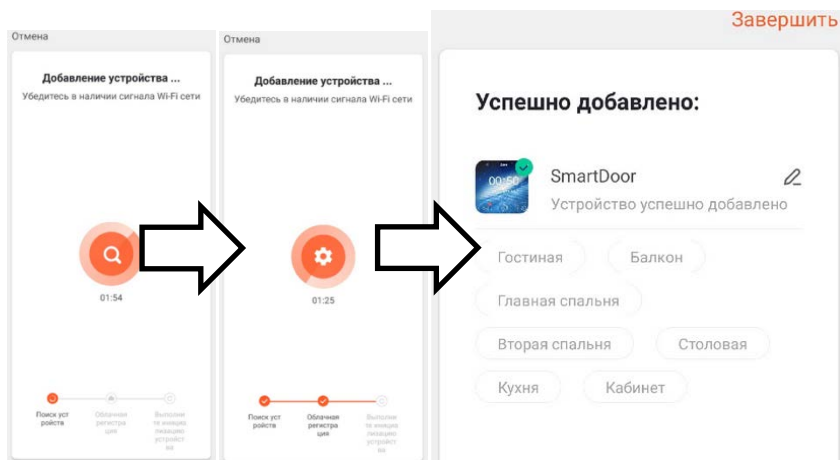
Отмена

Добавление устройства ...

Убедитесь в наличии сигнала Wi-Fi сети

01:54

Поиск устройства

Облачная регистрация

Выполните инициализацию устройства

Отмена

Добавление устройства ...

Убедитесь в наличии сигнала Wi-Fi сети

01:25

Поиск устройства

Облачная регистрация

Выполните инициализацию устройства

Завершить

Успешно добавлено:

00:50

SmartDoor

Устройство успешно добавлено

Гостиная

Балкон

Главная спальня

Вторая спальня

Столовая

Кухня

Кабинет